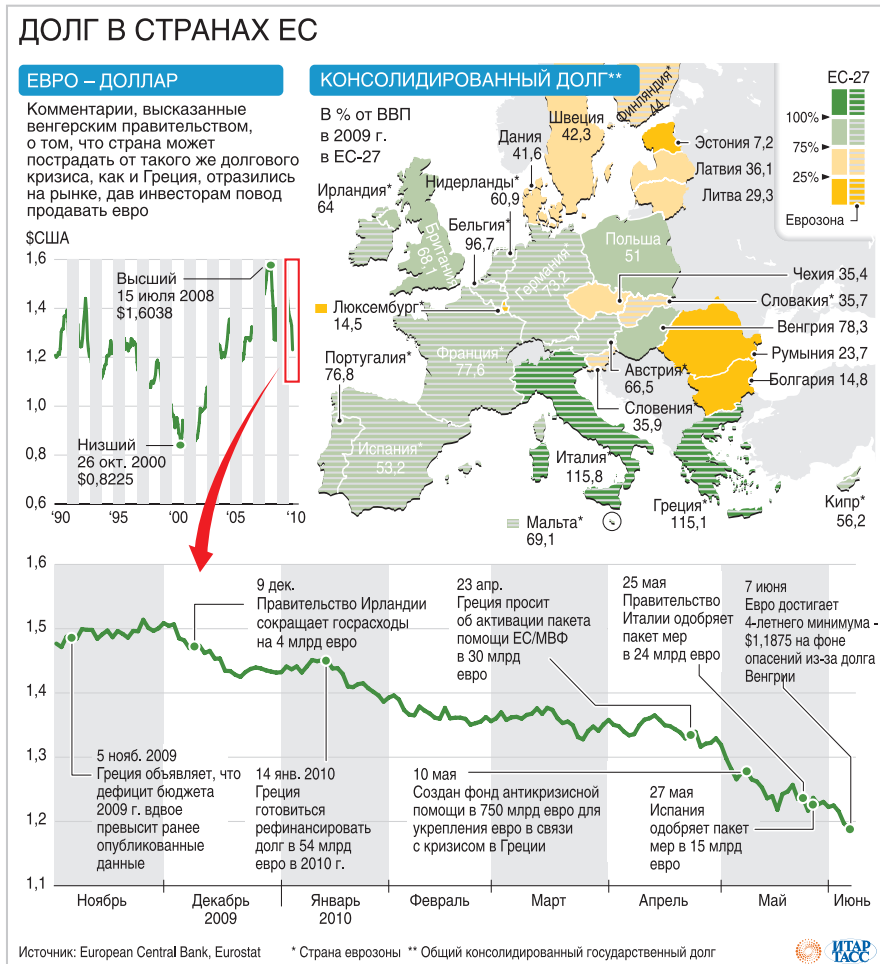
ДОЛГ В СТРАНАХ ЕС

ЕВРО – ДОЛЛАР

Комментарии, высказанные венгерским правительством, о том, что страна может пострадать от такого же долгового кризиса, как и Греция, отразились на рынке, дав инвесторам повод продавать евро

$США

1,6
1,4
1,2
1,0
0,8
0,6

Высший
15 июля 2008
$1,6038

Низший
26 окт. 2000
$0,8225

'90 '95 '00 '05 '10

КОНСОЛИДИРОВАННЫЙ ДОЛГ**

В % от ВВП
в 2009 г.
в ЕС-27

ЕС-27
100%
75%
25%
Еврозона

Ирландия*
64

Британия
68,1

Дания
41,6

Швеция
42,3

Финляндия*
44

Эстония 7,2

Латвия 36,1

Литва 29,3

Нидерланды*
60,9

Бельгия*
96,7

Германия*
73,2

Польша
51

Чехия 35,4

Словакия* 35,7

Венгрия 78,3

Румыния 23,7

Болгария 14,8

Люксембург*
14,5

Франция*
77,6

Португалия*
76,8

Испания*
53,2

Австрия*
66,5

Словения
35,9

Италия*
115,8

Греция*
115,1

Мальта*
69,1

Кипр*
56,2

1,6
1,5
1,4
1,3
1,2
1,1

9 дек.
Правительство Ирландии сокращает госрасходы на 4 млрд евро

23 апр.
Греция просит об активации пакета помощи ЕС/МВФ в 30 млрд евро

25 мая
Правительство Италии одобряет пакет мер в 24 млрд евро

7 июня
Евро достигает 4-летнего минимума - $1,1875 на фоне опасений из-за долга Венгрии

5 нояб. 2009
Греция объявляет, что дефицит бюджета 2009 г. вдвое превысит ранее опубликованные данные

14 янв. 2010
Греция готовиться рефинансировать долг в 54 млрд евро в 2010 г.

10 мая
Создан фонд антикризисной помощи в 750 млрд евро для укрепления евро в связи с кризисом в Греции

27 мая
Испания одобряет пакет мер в 15 млрд евро

Ноябрь | Декабрь 2009 | Январь 2010 | Февраль | Март | Апрель | Май | Июнь

Источник: European Central Bank, Eurostat   * Страна еврозоны   ** Общий консолидированный государственный долг

ИТАР ТАСС